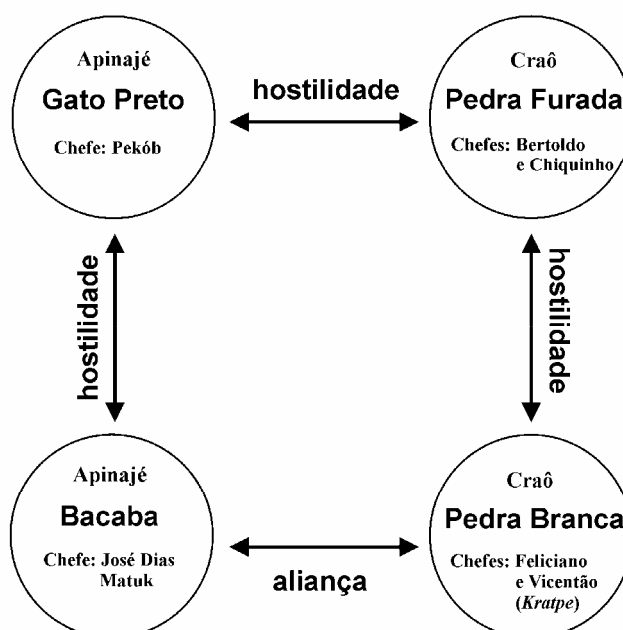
Apinajé
Gato Preto
Chefe: Pekób

hostilidade

Craô
Pedra Furada
Chefes: Bertoldo e Chiquinho

hostilidade

hostilidade

Apinajé
Bacaba
Chefe: José Dias Matuk

aliança

Craô
Pedra Branca
Chefes: Feliciano e Vicentão (*Kratpe*)